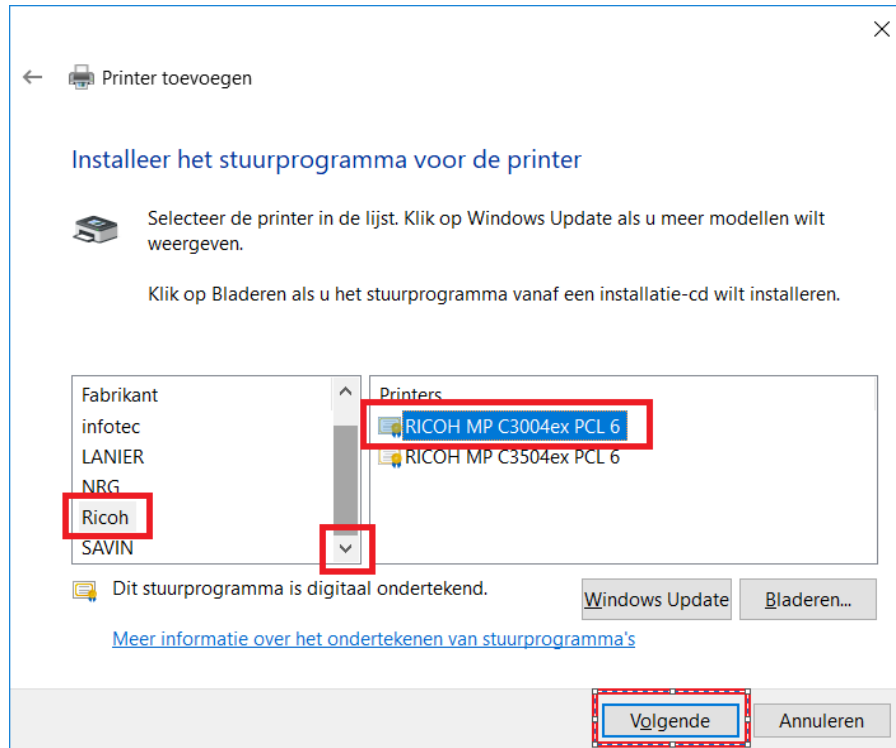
Printer toevoegen

Installeer het stuurprogramma voor de printer

Selecteer de printer in de lijst. Klik op Windows Update als u meer modellen wilt weergeven.

Klik op Bladeren als u het stuurprogramma vanaf een installatie-cd wilt installeren.

Fabrikant
infotec
LANIER
NRG
Ricoh
SAVIN

Printers
RICOH MP C3004ex PCL 6
RICOH MP C3504ex PCL 6

Dit stuurprogramma is digitaal ondertekend.

Windows Update
Bladeren...

Meer informatie over het ondertekenen van stuurprogramma's

Volgende
Annuleren